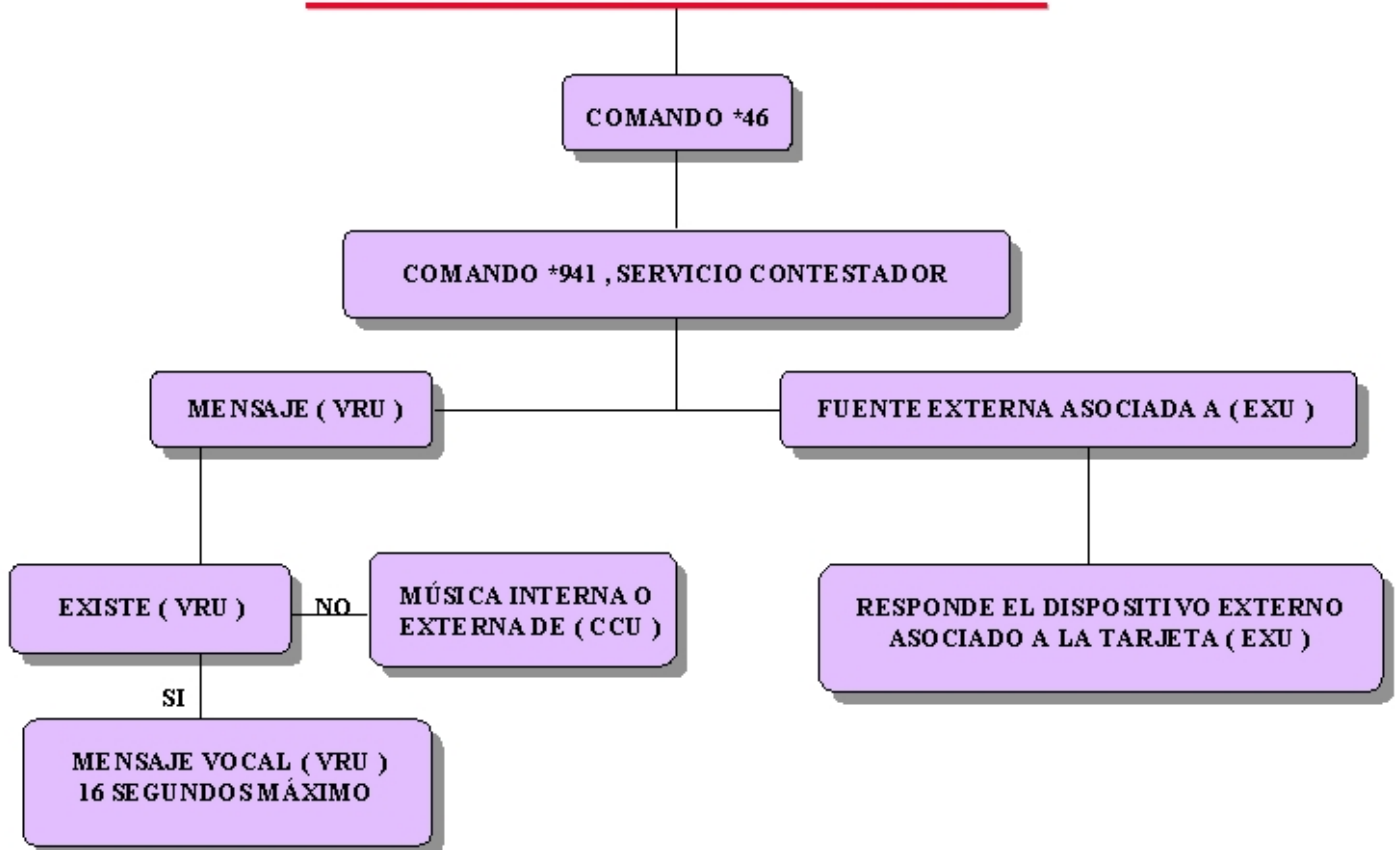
COMANDO *46

COMANDO *941 , SERVICIO CONTESTADOR

MENSAJE ( VRU )

FUENTE EXTERNA ASOCIADA A ( EXU )

EXISTE ( VRU )

NO

MÚSICA INTERNA O EXTERNA DE ( CCU )

RESPONDE EL DISPOSITIVO EXTERNO ASOCIADO A LA TARJETA ( EXU )

SI

MENSAJE VOCAL ( VRU ) 16 SEGUNDOS MÁXIMO